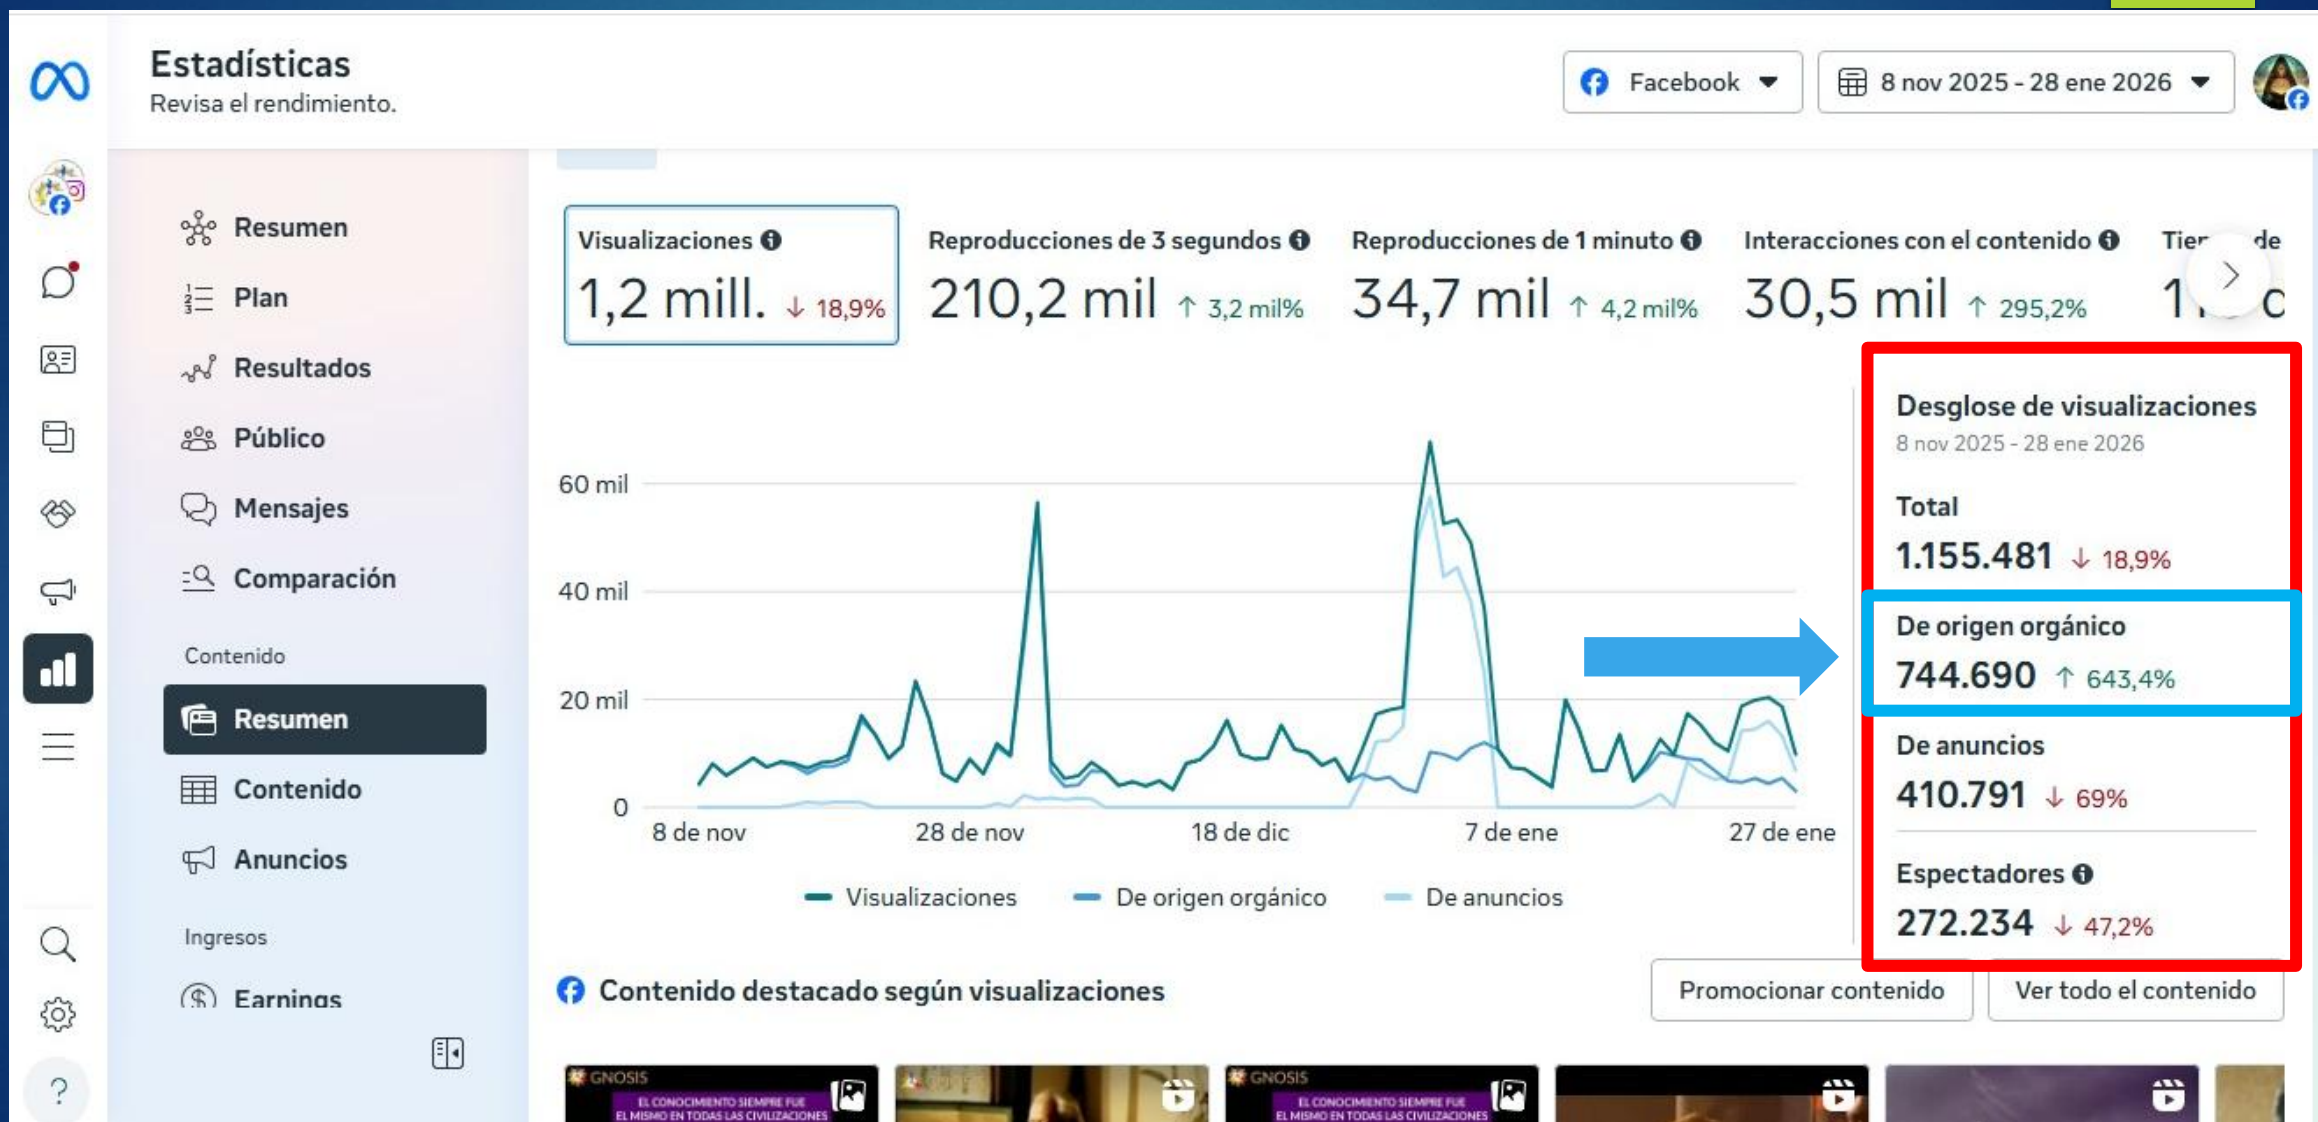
Estadísticas
Revisa el rendimiento.

Facebook
8 nov 2025 - 28 ene 2026

Resumen
Plan
Resultados
Público
Mensajes
Comparación
Contenido
Resumen
Contenido
Anuncios
Ingresos
Earnings

Visualizaciones
1,2 mill. ↓ 18,9%

Reproducciones de 3 segundos
210,2 mil ↑ 3,2 mil%

Reproducciones de 1 minuto
34,7 mil ↑ 4,2 mil%

Interacciones con el contenido
30,5 mil ↑ 295,2%

Tie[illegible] de
1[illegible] c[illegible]

60 mil
40 mil
20 mil
0
8 de nov
28 de nov
18 de dic
7 de ene
27 de ene

Visualizaciones
De origen orgánico
De anuncios

Desglose de visualizaciones
8 nov 2025 - 28 ene 2026

Total
1.155.481 ↓ 18,9%

De origen orgánico
744.690 ↑ 643,4%

De anuncios
410.791 ↓ 69%

Espectadores
272.234 ↓ 47,2%

Contenido destacado según visualizaciones
Promocionar contenido
Ver todo el contenido

GNOSIS
EL CONOCIMIENTO SIEMPRE FUE EL MISMO EN TODAS LAS CIVILIZACIONES
GNOSIS
EL CONOCIMIENTO SIEMPRE FUE EL MISMO EN TODAS LAS CIVILIZACIONES